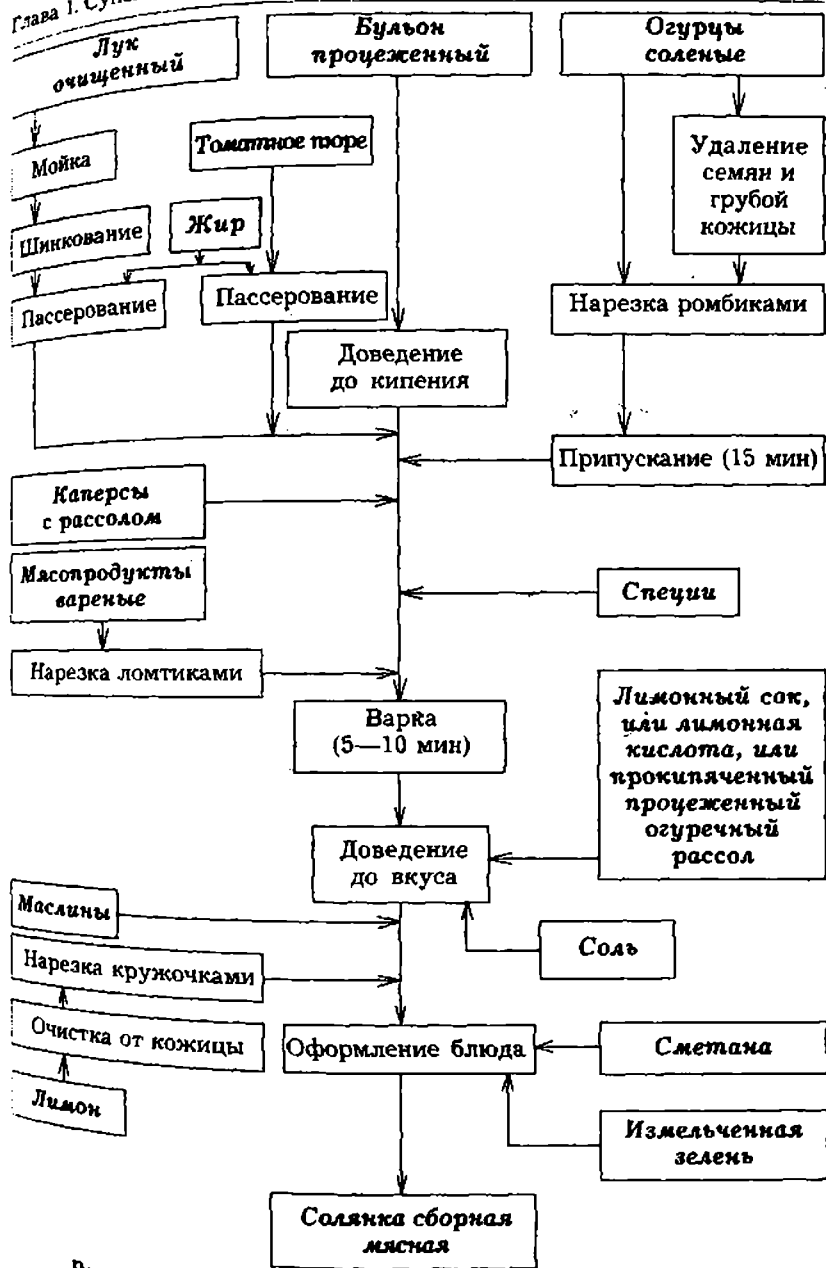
Глава 1. Супы

Лук очищенный

Бульон процеженный

Огурцы соленые

Мойка

Томатное пюре

Удаление семян и грубой кожицы

Шинкование

Жир

Пассерование

Пассерование

Нарезка ромбиками

Доведение до кипения

Припускание (15 мин)

Каперсы с рассолом

Мясопродукты вареные

Специи

Нарезка ломтиками

Варка (5—10 мин)

Лимонный сок, или лимонная кислота, или прокипяченный процеженный огуречный рассол

Доведение до вкуса

Маслины

Соль

Нарезка кружочками

Очистка от кожицы

Оформление блюда

Сметана

Лимон

Измельченная зелень

Солянка сборная мясная

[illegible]